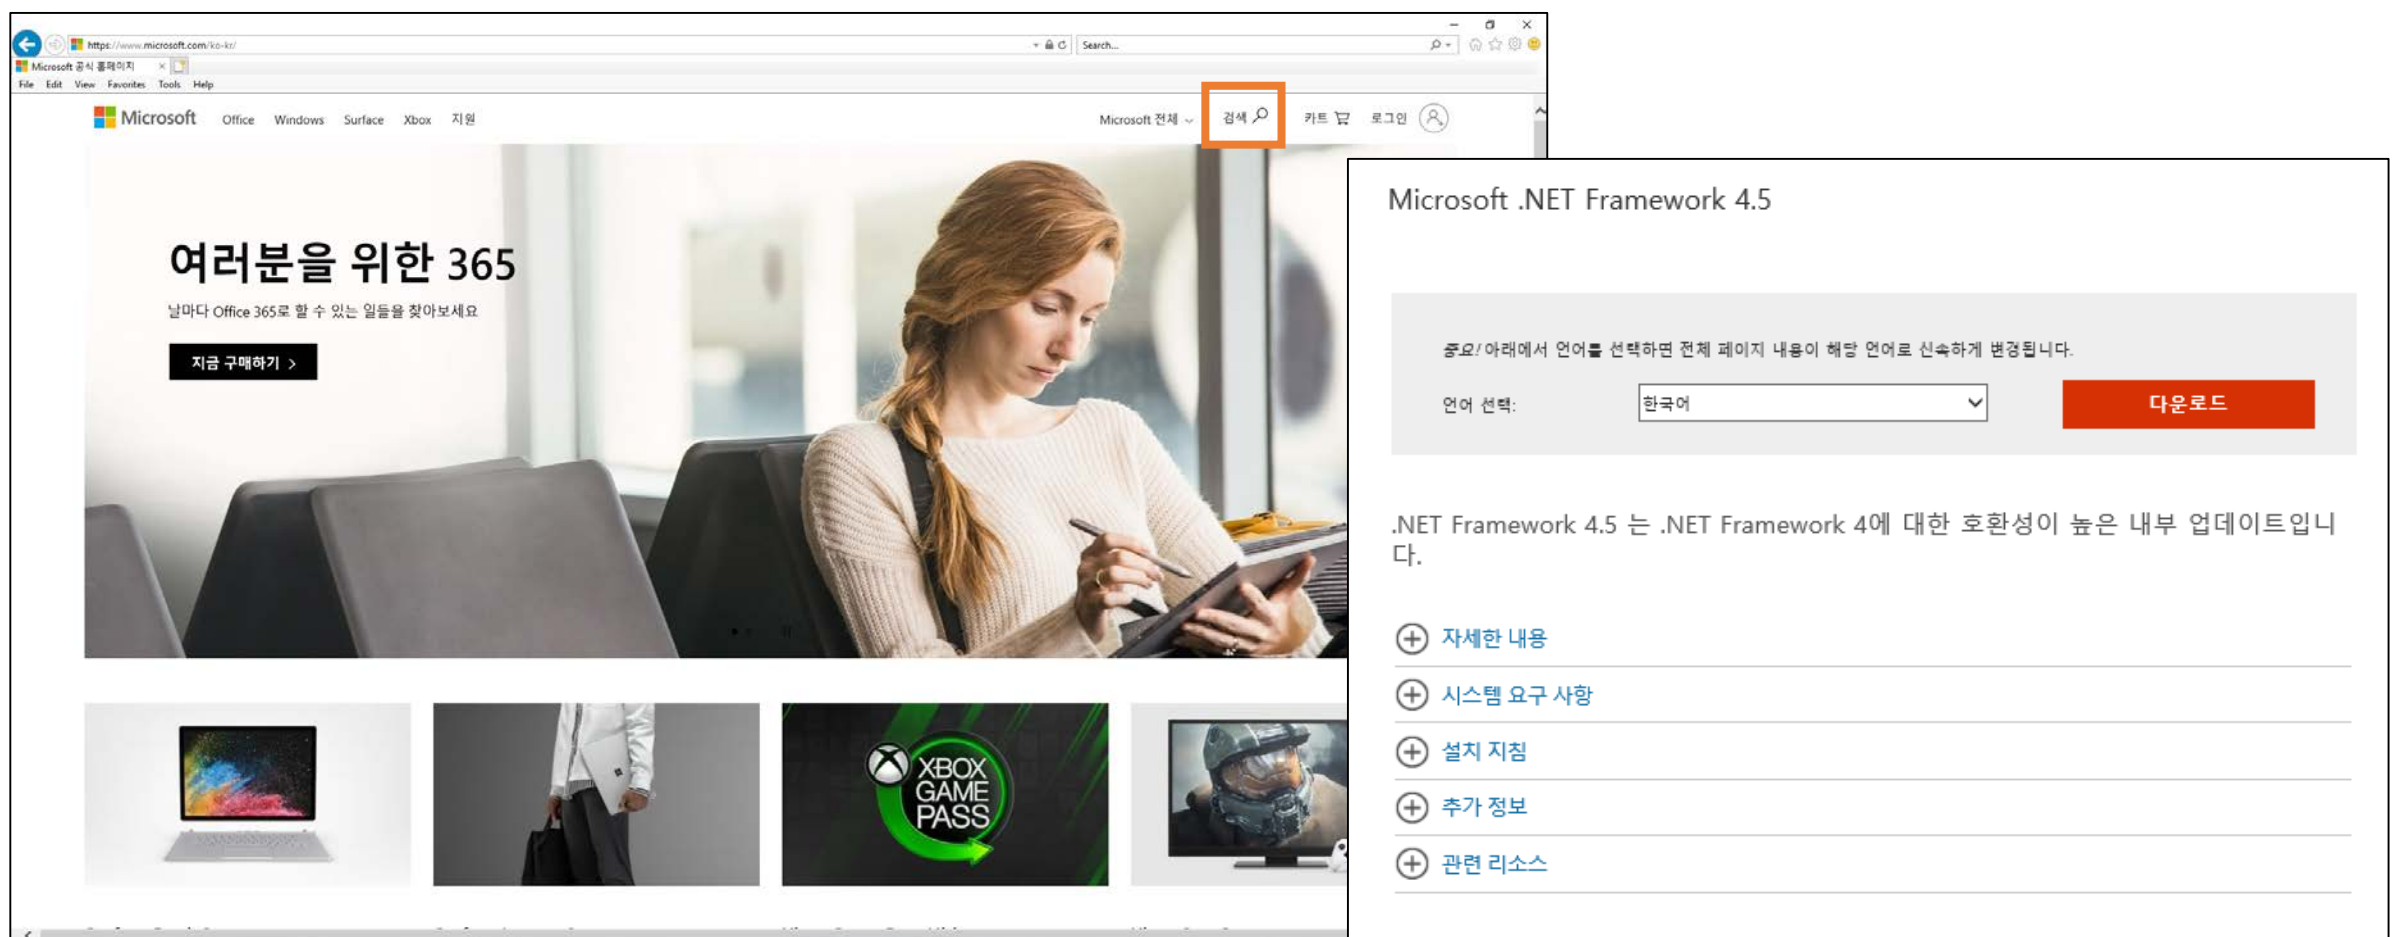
https://www.microsoft.com/ko-kr/

Search...

Microsoft 공식 홈페이지

File Edit View Favorites Tools Help

Microsoft Office Windows Surface Xbox 지원

Microsoft 전체 검색 카트 로그인

여러분을 위한 365

날마다 Office 365로 할 수 있는 일들을 찾아보세요

지금 구매하기 >

XBOX GAME PASS

Microsoft .NET Framework 4.5

중요! 아래에서 언어를 선택하면 전체 페이지 내용이 해당 언어로 신속하게 변경됩니다.

언어 선택: 한국어

다운로드

.NET Framework 4.5 는 .NET Framework 4에 대한 호환성이 높은 내부 업데이트입니다.

자세한 내용

시스템 요구 사항

설치 지침

추가 정보

관련 리소스